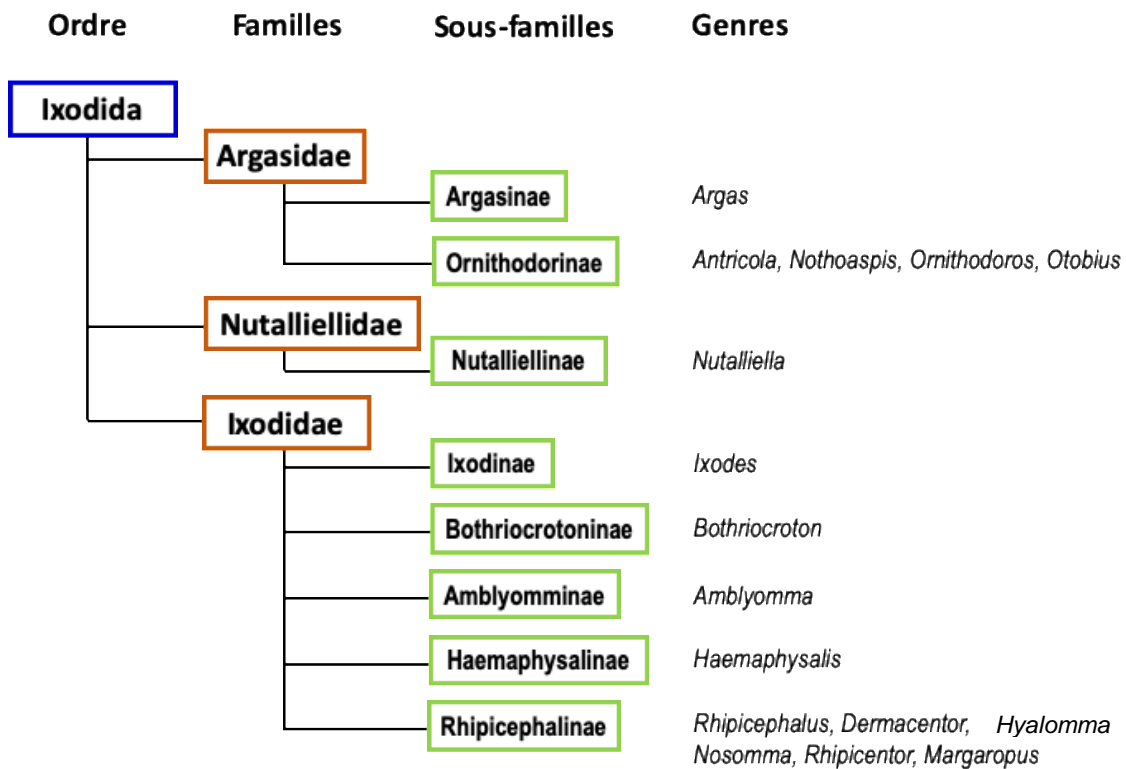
| Ordre | Familles | Sous-familles | Genres |
|---|---|---|---|
| Ixodida | | | |
| | Argasidae | | |
| | | Argasinae | *Argas* |
| | | Ornithodorinae | *Antricola, Nothoaspis, Ornithodoros, Otobius* |
| | Nutalliellidae | | |
| | | Nutalliellinae | *Nutalliella* |
| | Ixodidae | | |
| | | Ixodinae | *Ixodes* |
| | | Bothriocrotoninae | *Bothriocroton* |
| | | Amblyomminae | *Amblyomma* |
| | | Haemaphysalinae | *Haemaphysalis* |
| | | Rhipicephalinae | *Rhipicephalus, Dermacentor,* *Hyalomma* *Nosomma, Rhipicentor, Margaropus* |